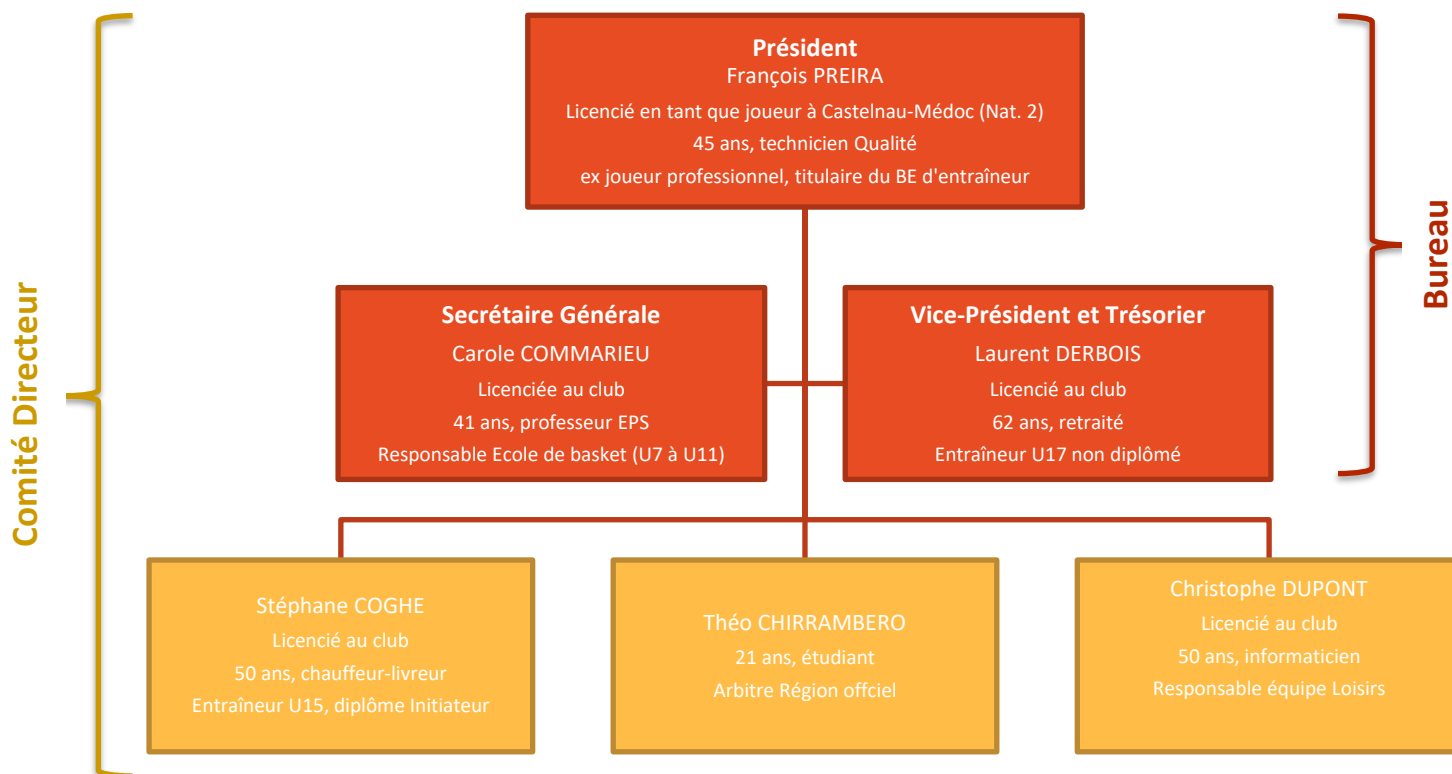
Comité Directeur

Président
François PREIRA
Licencié en tant que joueur à Castelnau-Médoc (Nat. 2)
45 ans, technicien Qualité
ex joueur professionnel, titulaire du BE d'entraîneur

Bureau

Secrétaire Générale
Carole COMMARIEU
Licenciée au club
41 ans, professeur EPS
Responsable Ecole de basket (U7 à U11)

Vice-Président et Trésorier
Laurent DERBOIS
Licencié au club
62 ans, retraité
Entraîneur U17 non diplômé

Stéphane COGHE
Licencié au club
50 ans, chauffeur-livreur
Entraîneur U15, diplôme Initiateur

Théo CHIRRAMBERO
21 ans, étudiant
Arbitre Région offciel

Christophe DUPONT
Licencié au club
50 ans, informaticien
Responsable équipe Loisirs